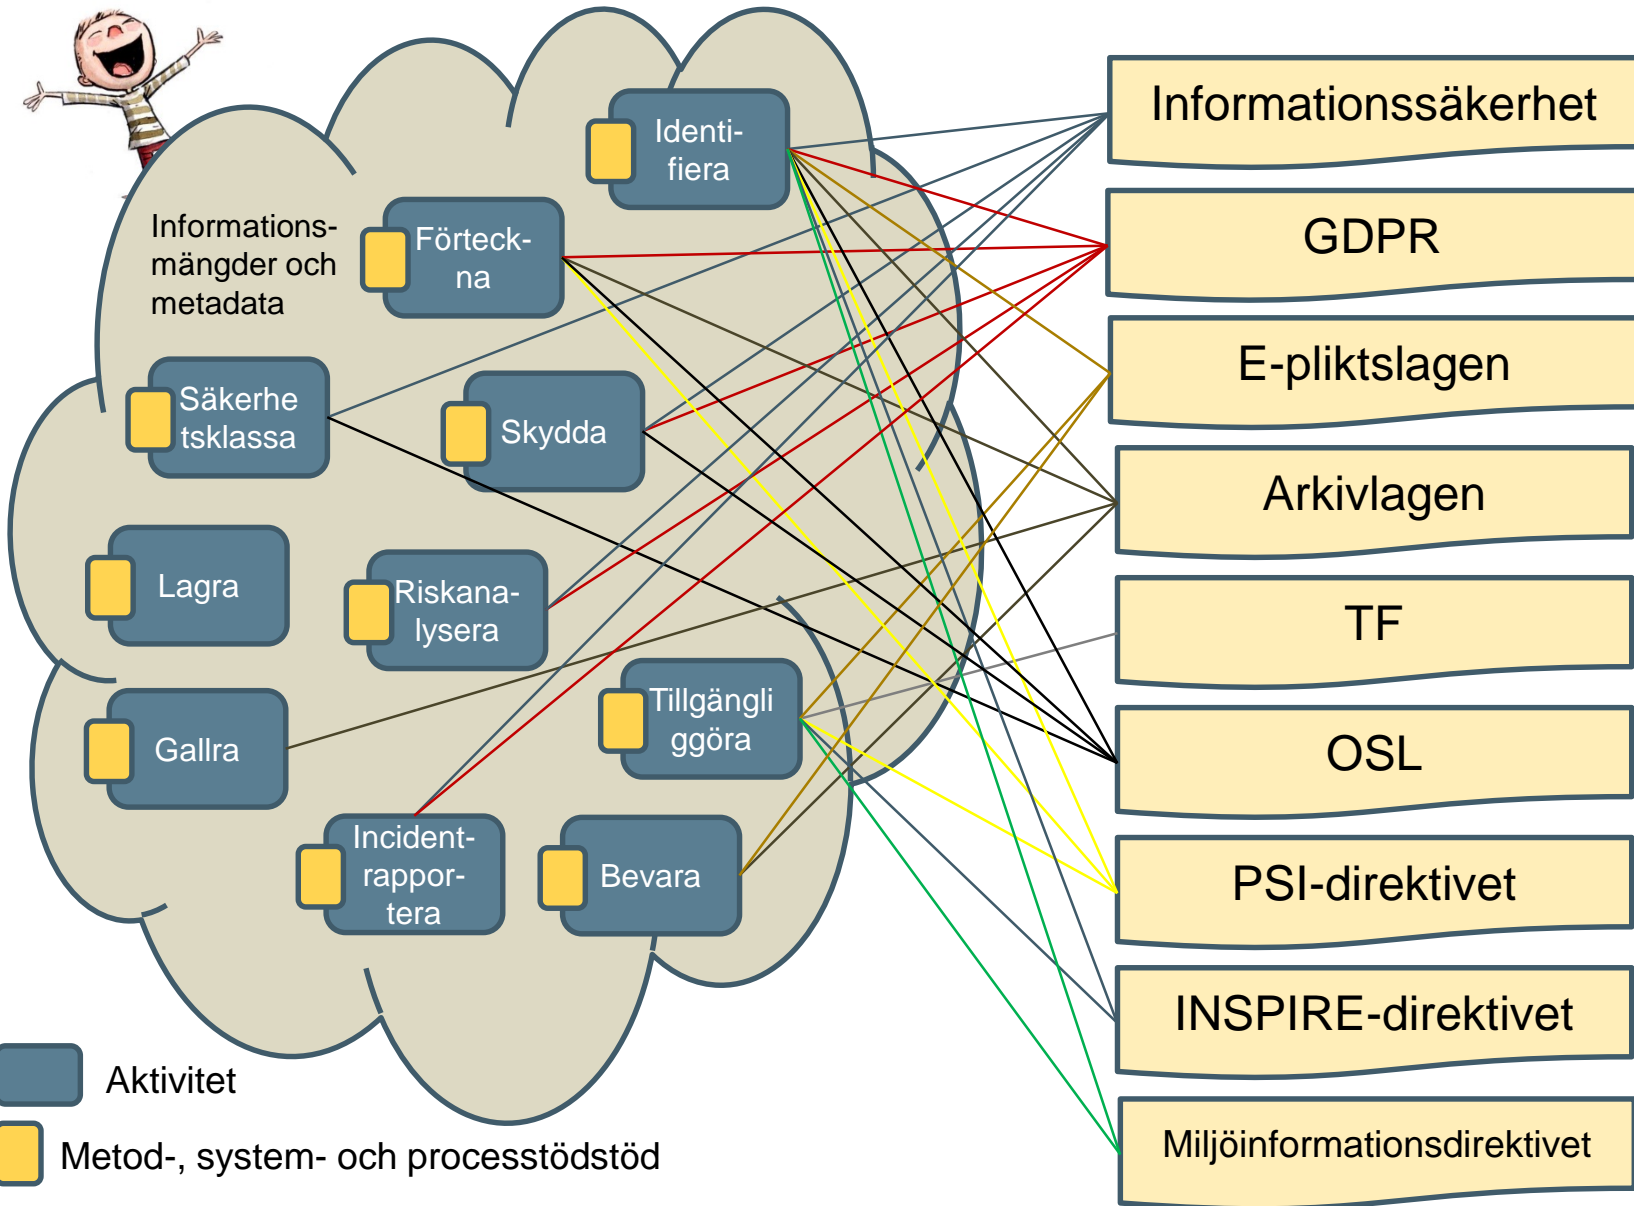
Identifiera

Informationsmängder och metadata

Förteckna

Säkerhetsklassa

Skydda

Lagra

Riskanalysera

Gallra

Tillgängliggöra

Incidentrapportera

Bevara

Informationssäkerhet

GDPR

E-pliktslagen

Arkivlagen

TF

OSL

PSI-direktivet

INSPIRE-direktivet

Miljöinformationsdirektivet

Aktivitet

Metod-, system- och processtödstöd